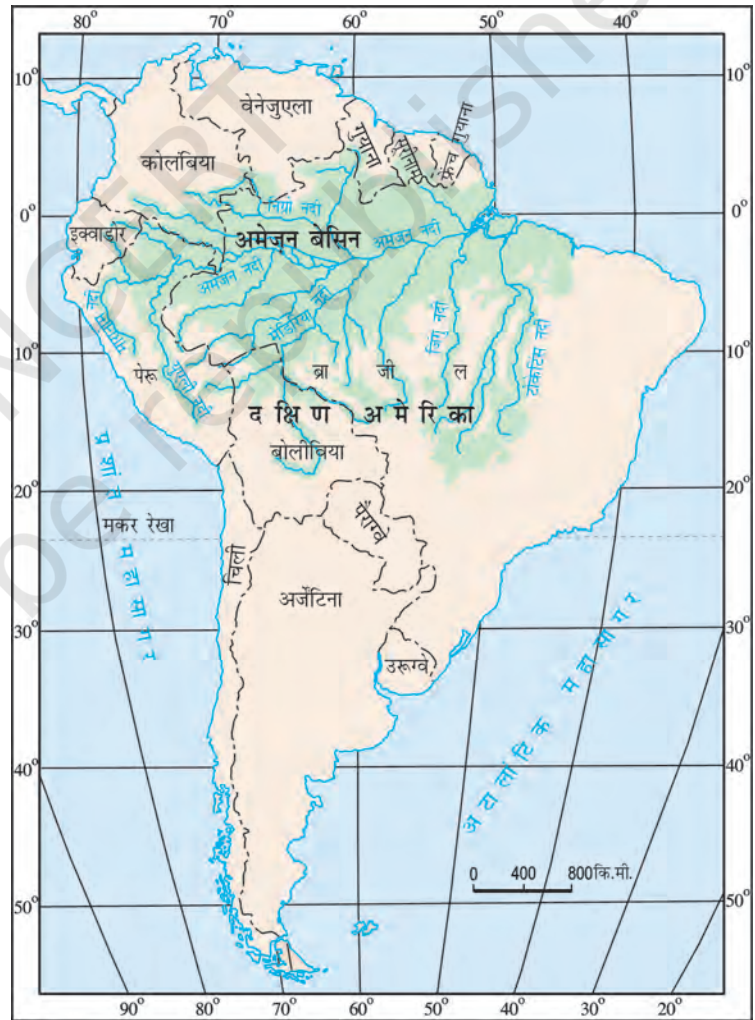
80° 70° 60° 50° 40°

10° 10°

वेनेजुएला

गुयाना

सूरीनाम

फ्रेंच गुयाना

कोलंबिया

निग्रो नदी

0° 0°

इक्वाडोर

अमेजन बेसिन

अमेजन नदी

अमेजन नदी

मडीरिया नदी

पेरू

ब्रा जी ल

जिंगु नदी

टोकंटिंस नदी

10° 10°

द क्षि ण अ मे रि का

बोलीविया

प्र शां त म हा सा ग र

20° 20°

मकर रेखा

पैराग्वे

चिली

अर्जेंटिना

30° 30°

उरूग्वे

अ टा लां टि क म हा सा ग र

40° 40°

0 400 800कि.मी.

50° 50°

90° 80° 70° 60° 50° 40° 30° 20°